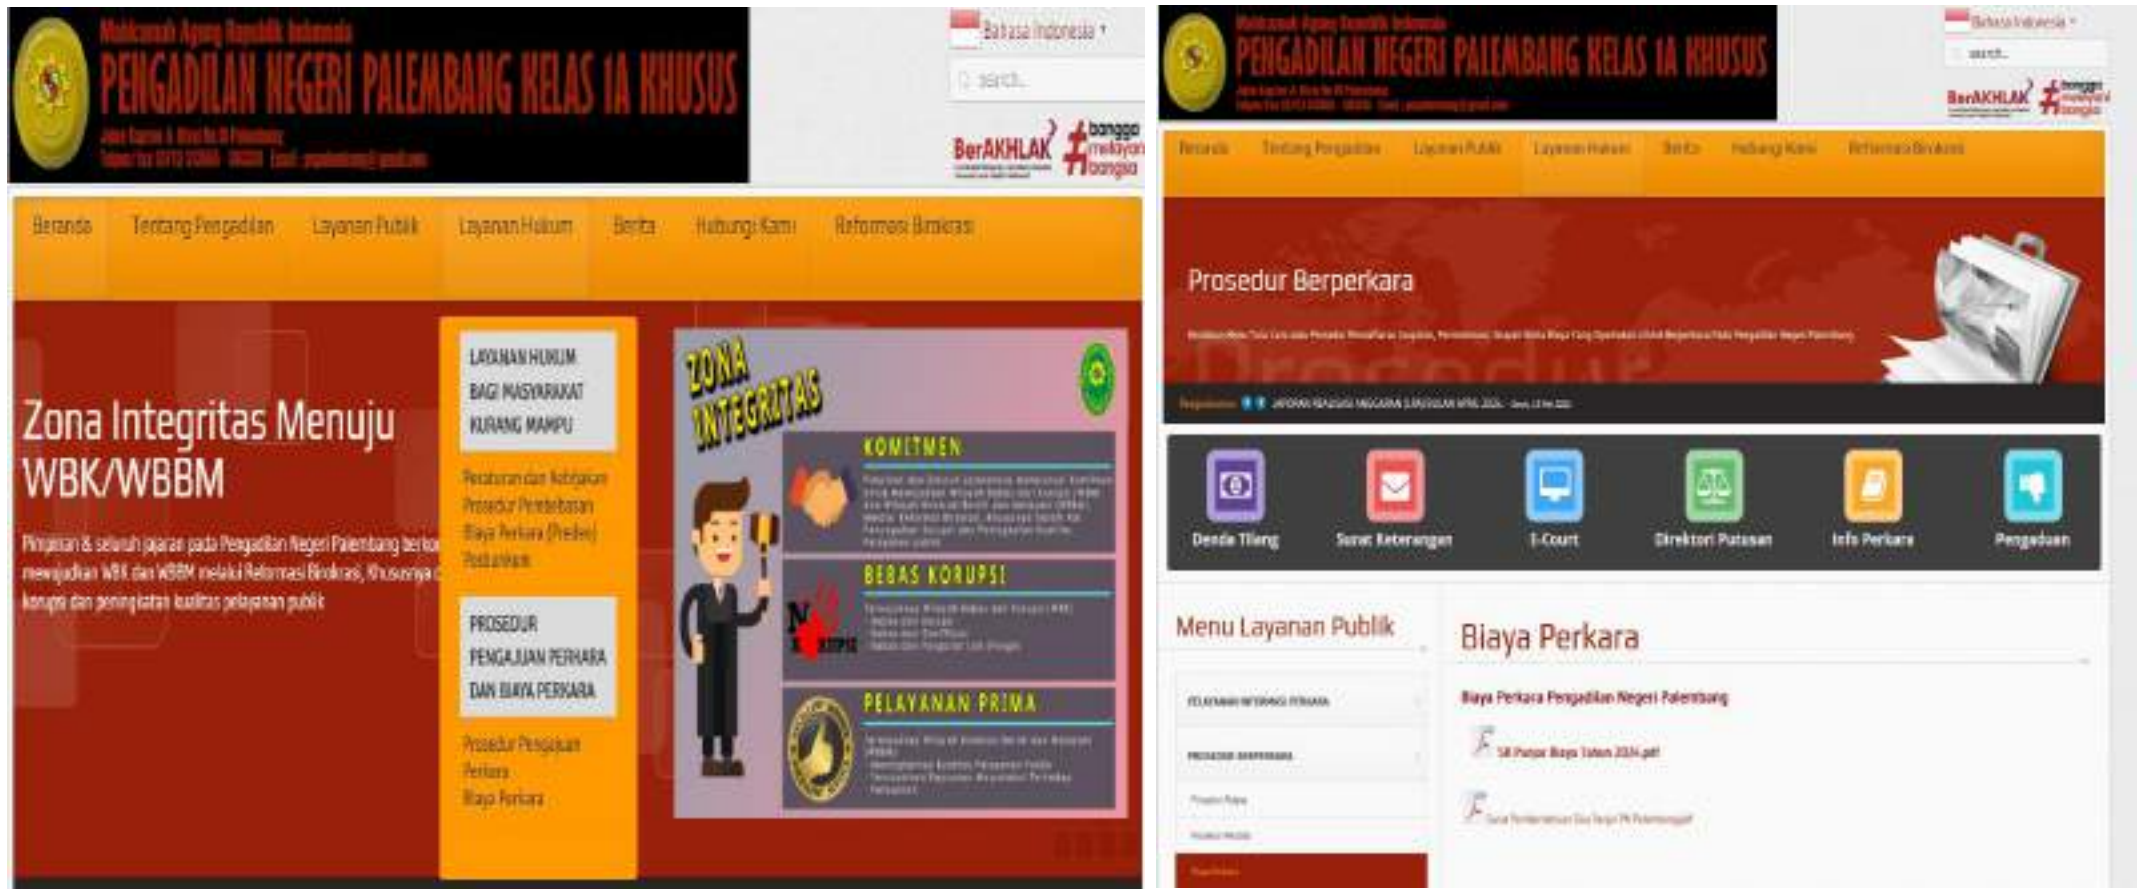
Mahkamah Agung Republik Indonesia
PENGADILAN NEGERI PALEMBANG KELAS IA KHUSUS
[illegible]
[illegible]

Bahasa Indonesia
search...
BerAKHLAK
#bangga melayani bangsa

Beranda Tentang Pengadilan Layanan Publik Layanan Hukum Berita Hubungi Kami Reformasi Birokrasi

Zona Integritas Menuju WBK/WBBM

Pimpinan & seluruh jajaran pada Pengadilan Negeri Palembang berko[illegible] mewujudkan WBK dan WBBM melalui Reformasi Birokrasi, Khususnya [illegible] korupsi dan peningkatan kualitas pelayanan publik

LAYANAN HUKUM BAGI MASYARAKAT KURANG MAMPU

Peraturan dan Kebijakan
Prosedur Pembebasan
Biaya Perkara (Prodeo)
Posbakum

PROSEDUR PENGAJUAN PERKARA DAN BIAYA PERKARA

Prosedur Pengajuan Perkara
Biaya Perkara

ZONA INTEGRITAS

KOMITMEN
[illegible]

BEBAS KORUPSI
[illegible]

PELAYANAN PRIMA
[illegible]

Mahkamah Agung Republik Indonesia
PENGADILAN NEGERI PALEMBANG KELAS IA KHUSUS
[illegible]

Bahasa Indonesia
search...
BerAKHLAK
#bangga melayani bangsa

Beranda Tentang Pengadilan Layanan Publik Layanan Hukum Berita Hubungi Kami Reformasi Birokrasi

Prosedur Berperkara
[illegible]

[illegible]

Denda Tilang Surat Keterangan E-Court Direktori Putusan Info Perkara Pengaduan

Menu Layanan Publik
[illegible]
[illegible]
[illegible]
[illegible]
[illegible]

Biaya Perkara
Biaya Perkara Pengadilan Negeri Palembang
SK Panjar Biaya Tahun 2024.pdf
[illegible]